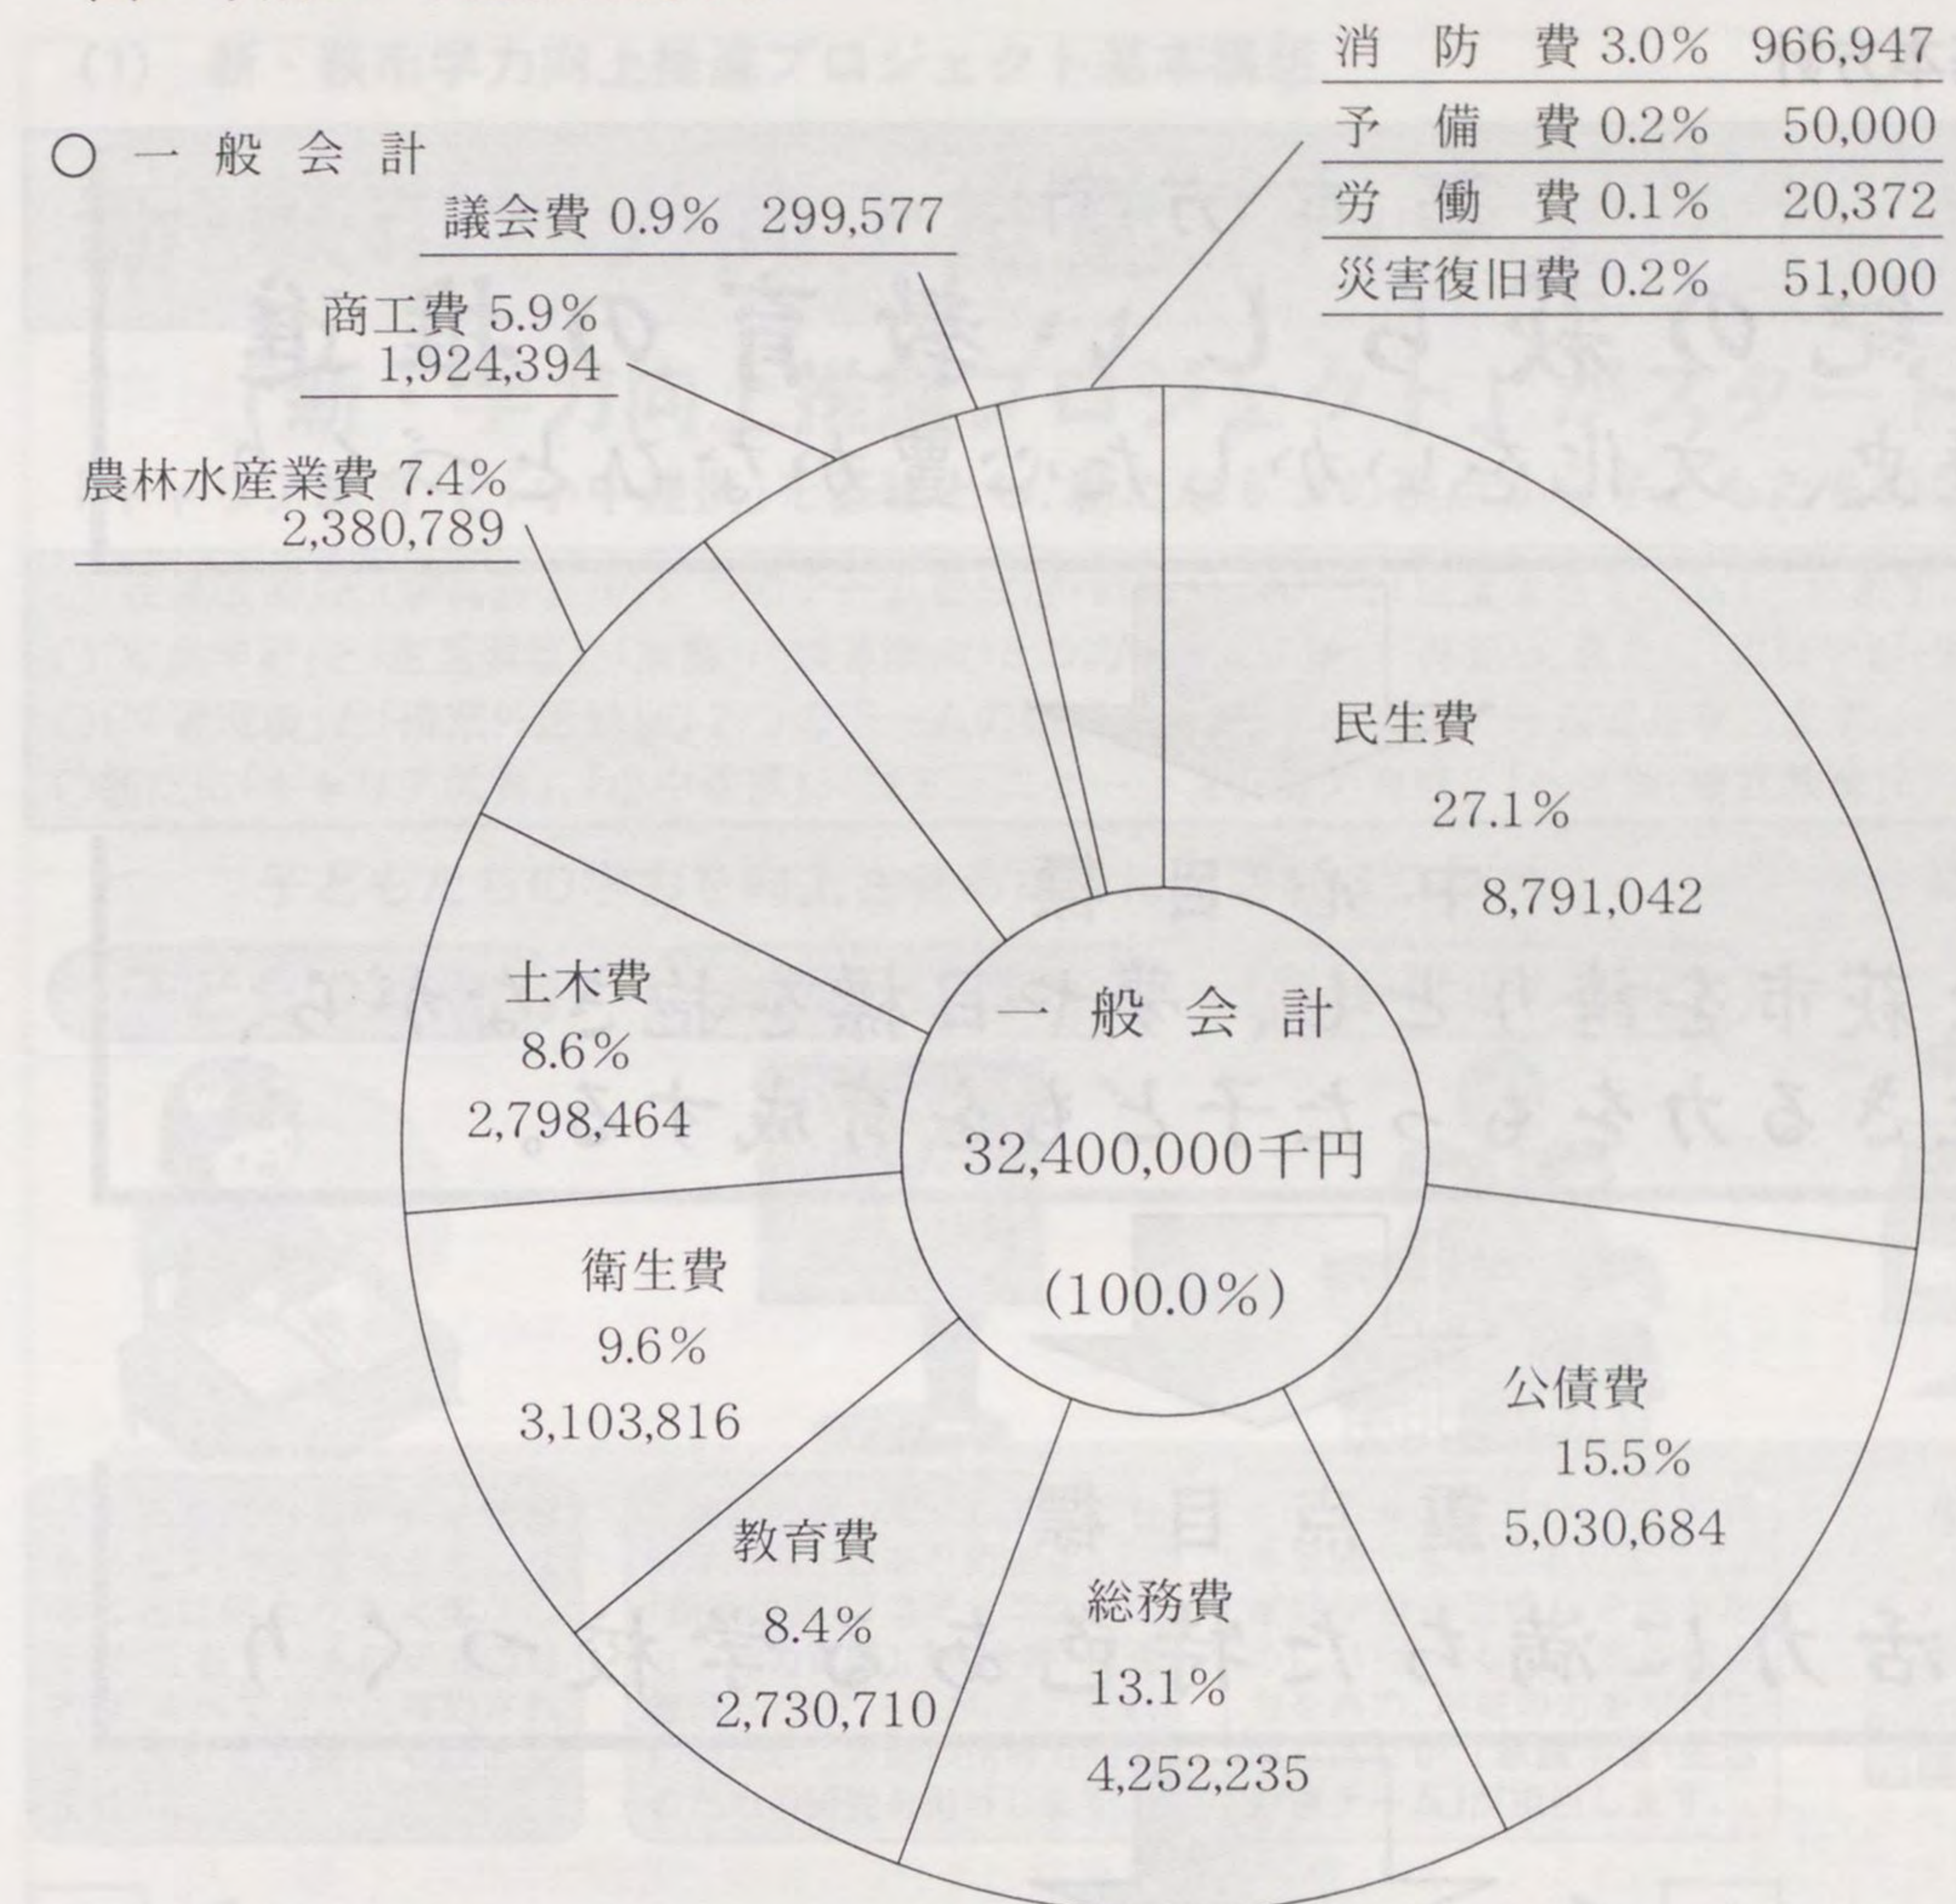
○ 一 般 会 計

消 防 費 3.0% 966,947
予 備 費 0.2% 50,000
労 働 費 0.1% 20,372
災害復旧費 0.2% 51,000

議会費 0.9% 299,577

商工費 5.9%
1,924,394

農林水産業費 7.4%
2,380,789

民生費
27.1%
8,791,042

土木費
8.6%
2,798,464

一 般 会 計
32,400,000千円
(100.0%)

衛生費
9.6%
3,103,816

公債費
15.5%
5,030,684

教育費
8.4%
2,730,710

総務費
13.1%
4,252,235